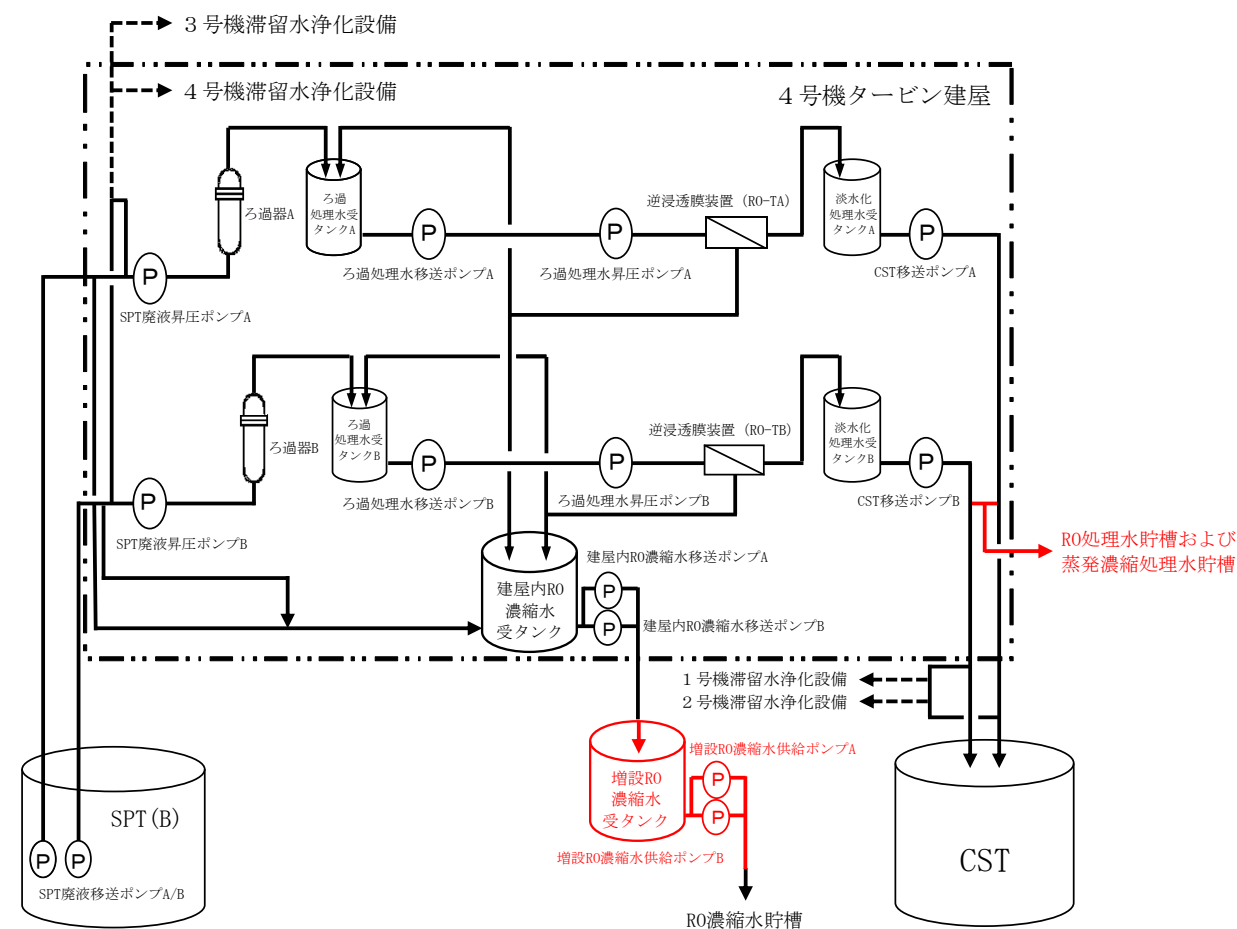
３号機滞留水浄化設備

４号機滞留水浄化設備

４号機タービン建屋

ろ過器A

ろ過処理水受タンクA

P

P

逆浸透膜装置（RO-TA）

淡水化処理水受タンクA

P

ろ過処理水移送ポンプA

ろ過処理水昇圧ポンプA

CST移送ポンプA

P

SPT廃液昇圧ポンプA

ろ過器B

ろ過処理水受タンクB

P

P

逆浸透膜装置（RO-TB）

淡水化処理水受タンクB

P

ろ過処理水移送ポンプB

ろ過処理水昇圧ポンプB

CST移送ポンプB

P

SPT廃液昇圧ポンプB

RO処理水貯槽および蒸発濃縮処理水貯槽

建屋内RO濃縮水移送ポンプA

P

建屋内RO濃縮水受タンク

P

建屋内RO濃縮水移送ポンプB

１号機滞留水浄化設備

２号機滞留水浄化設備

増設RO濃縮水供給ポンプA

増設RO濃縮水受タンク

P

P

SPT(B)

増設RO濃縮水供給ポンプB

CST

P P

SPT廃液移送ポンプA/B

RO濃縮水貯槽